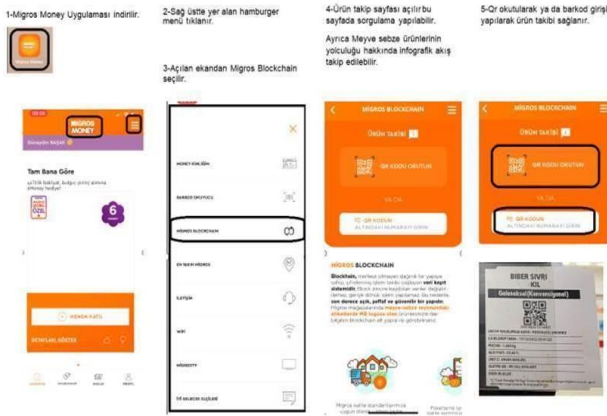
1-Migros Money Uygulaması indirilir.

Migros Money

MIGROS MONEY

Tam Bana Göre

6

HEMEN KATIL

2-Sağ üstte yer alan hamburger menü tıklanır.

3-Açılan ekandan Migros Blockchain seçilir.

MONEY KAMPANYA

BARKOD OKUYUCU

MİGROS BLOCKCHAIN

EN YAKIN MİGROS

İLETİŞİM

WIFI

MİGROS TV

4-Ürün takip sayfası açılır bu sayfada sorgulama yapılabilir.

Ayrıca Meyve sebze ürünlerinin yolculuğu hakkında infografik akış takip edilebilir.

MİGROS BLOCKCHAIN

ÜRÜN TAKİBİ

QR KODU OKUTUN

YA DA

QR KODUN ALTINDAKİ NUMARAYI GİRİN

MİGROS BLOCKCHAIN

Blockchain

5-Qr okutularak ya da barkod girişi yapılarak ürün takibi sağlanır.

MİGROS BLOCKCHAIN

ÜRÜN TAKİBİ

QR KODU OKUTUN

YA DA

QR KODUN ALTINDAKİ NUMARAYI GİRİN

BIBER SIVRI KIL

Geleneksel(Konvansiyonel)